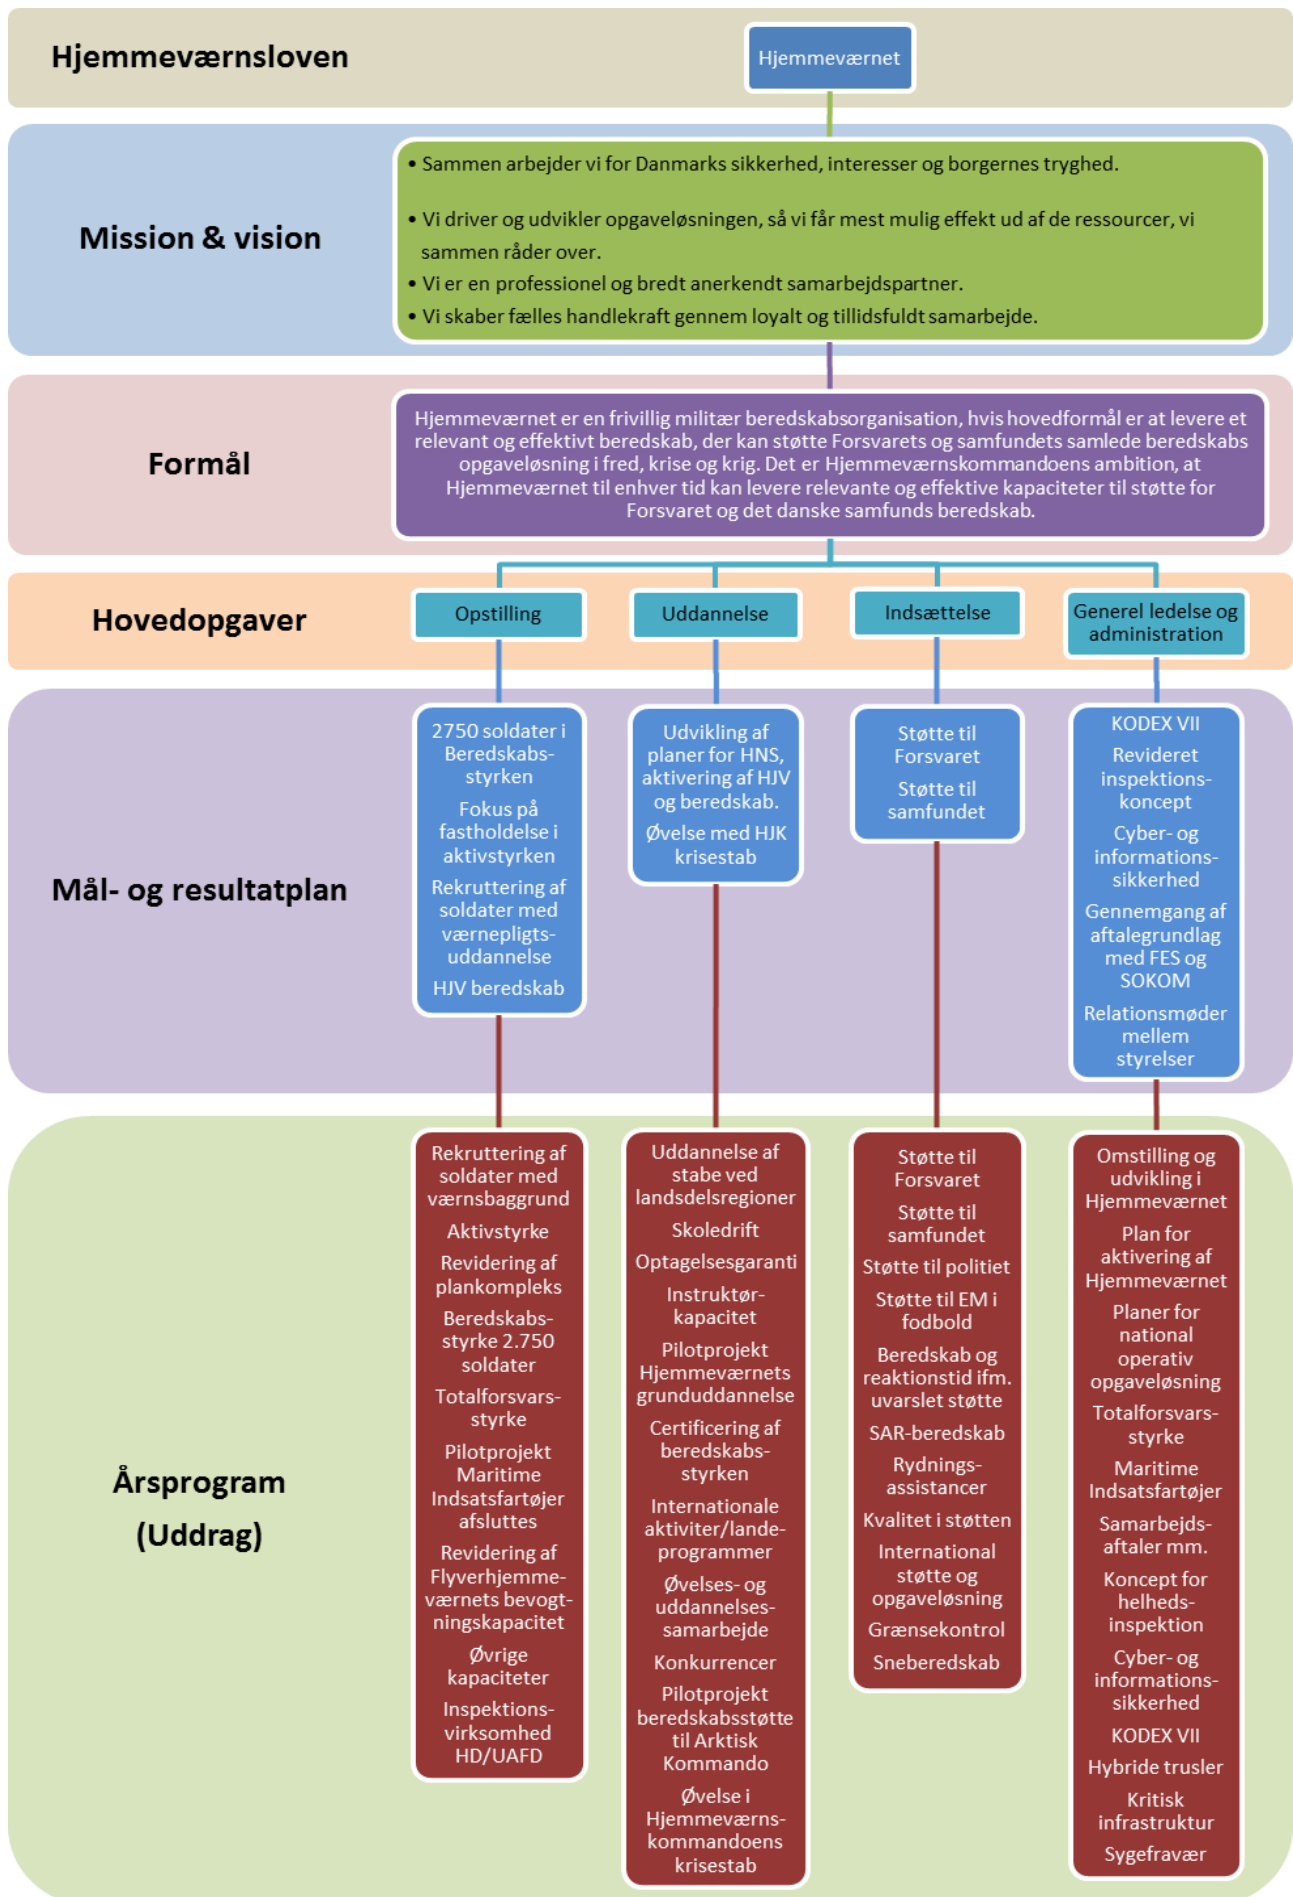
Hjemmeværnsloven

Hjemmeværnet

Mission & vision

• Sammen arbejder vi for Danmarks sikkerhed, interesser og borgernes tryghed.

• Vi driver og udvikler opgaveløsningen, så vi får mest mulig effekt ud af de ressourcer, vi sammen råder over.
• Vi er en professionel og bredt anerkendt samarbejdspartner.
• Vi skaber fælles handlekraft gennem loyalt og tillidsfuldt samarbejde.

Formål

Hjemmeværnet er en frivillig militær beredskabsorganisation, hvis hovedformål er at levere et relevant og effektivt beredskab, der kan støtte Forsvarets og samfundets samlede beredskabs opgaveløsning i fred, krise og krig. Det er Hjemmeværnskommandoens ambition, at Hjemmeværnet til enhver tid kan levere relevante og effektive kapaciteter til støtte for Forsvaret og det danske samfunds beredskab.

Hovedopgaver

Opstilling

Uddannelse

Indsættelse

Generel ledelse og administration

Mål- og resultatplan

2750 soldater i Beredskabsstyrken
Fokus på fastholdelse i aktivstyrken
Rekruttering af soldater med værnepligtsuddannelse
HJV beredskab

Udvikling af planer for HNS, aktivering af HJV og beredskab.
Øvelse med HJK krisestab

Støtte til Forsvaret
Støtte til samfundet

KODEX VII
Revideret inspektionskoncept
Cyber- og informationssikkerhed
Gennemgang af aftalegrundlag med FES og SOKOM
Relationsmøder mellem styrelser

Årsprogram (Uddrag)

Rekruttering af soldater med værnsbaggrund
Aktivstyrke
Revidering af plankompleks
Beredskabsstyrke 2.750 soldater
Totalforsvarsstyrke
Pilotprojekt Maritime Indsatsfartøjer afsluttes
Revidering af Flyverhjemmeværnets bevogtningskapacitet
Øvrige kapaciteter
Inspektionsvirksomhed HD/UAFD

Uddannelse af stabe ved landsdelsregioner
Skoledrift
Optagelsesgaranti
Instruktørkapacitet
Pilotprojekt Hjemmeværnets grunduddannelse
Certificering af beredskabsstyrken
Internationale aktiviter/landeprogrammer
Øvelses- og uddannelsessamarbejde
Konkurrencer
Pilotprojekt beredskabsstøtte til Arktisk Kommando
Øvelse i Hjemmeværnskommandoens krisestab

Støtte til Forsvaret
Støtte til samfundet
Støtte til politiet
Støtte til EM i fodbold
Beredskab og reaktionstid ifm. uvarslet støtte
SAR-beredskab
Rydningsassistancer
Kvalitet i støtten
International støtte og opgaveløsning
Grænsekontrol
Sneberedskab

Omstilling og udvikling i Hjemmeværnet
Plan for aktivering af Hjemmeværnet
Planer for national operativ opgaveløsning
Totalforsvarsstyrke
Maritime Indsatsfartøjer
Samarbejdsaftaler mm.
Koncept for helhedsinspektion
Cyber- og informationssikkerhed
KODEX VII
Hybride trusler
Kritisk infrastruktur
Sygefravær